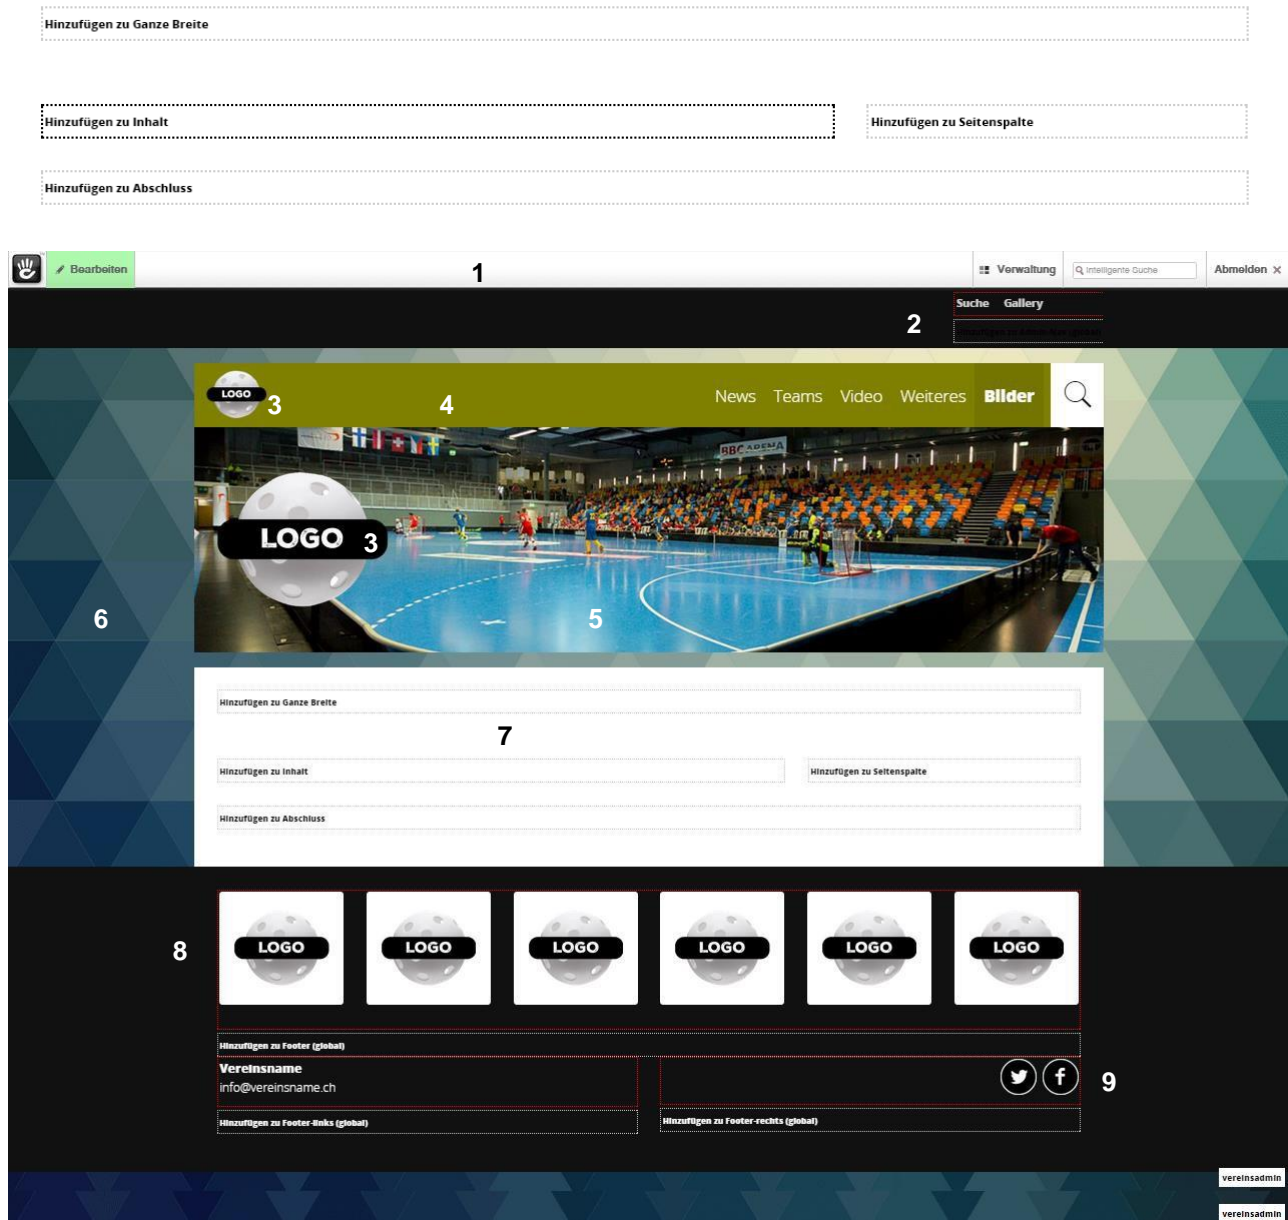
Hinzufügen zu Ganze Breite

Hinzufügen zu Inhalt

Hinzufügen zu Seitenspalte

Hinzufügen zu Abschluss

Bearbeiten

1

Verwaltung

Intelligente Suche

Abmelden

Suche Gallery

2

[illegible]

LOGO

3

4

News Teams Video Weiteres Bilder

LOGO

3

6

5

Hinzufügen zu Ganze Breite

7

Hinzufügen zu Inhalt

Hinzufügen zu Seitenspalte

Hinzufügen zu Abschluss

8

LOGO LOGO LOGO LOGO LOGO LOGO

Hinzufügen zu Footer (global)

Vereinsname
info@vereinsname.ch

9

Hinzufügen zu Footer-links (global)

Hinzufügen zu Footer-rechts (global)

vereinsadmin

vereinsadmin